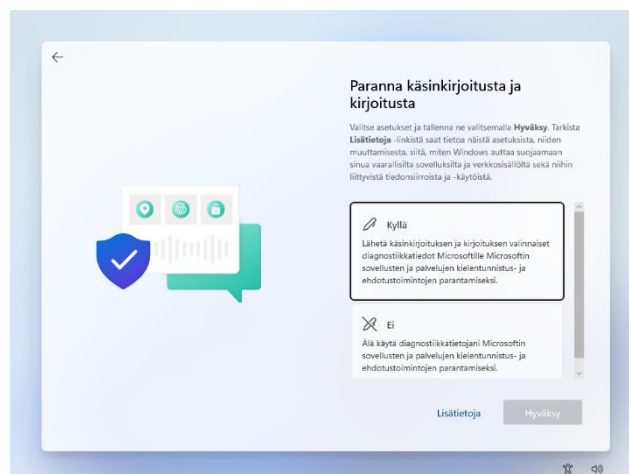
Paranna käsinkirjoitusta ja kirjoitusta

Valitse asetukset ja tallenna ne valitsemalla **Hyväksy**. Tarkista **Lisätietoja** -linkistä saat tietoa näistä asetuksista, niiden muuttamisesta, siitä, miten Windows auttaa suojaamaan sinua vaarallisilta sovelluksilta ja verkkosisällöltä sekä niihin liittyvistä tiedonsiirroista ja -käytöistä.

Kyllä

Lähetä käsinkirjoituksen ja kirjoituksen valinnaiset diagnostiikkatiedot Microsoftille Microsoftin sovellusten ja palvelujen kielentunnistus- ja ehdotustoimintojen parantamiseksi.

Ei

Älä käytä diagnostiikkatietojani Microsoftin sovellusten ja palvelujen kielentunnistus- ja ehdotustoimintojen parantamiseksi.

Lisätietoja

Hyväksy